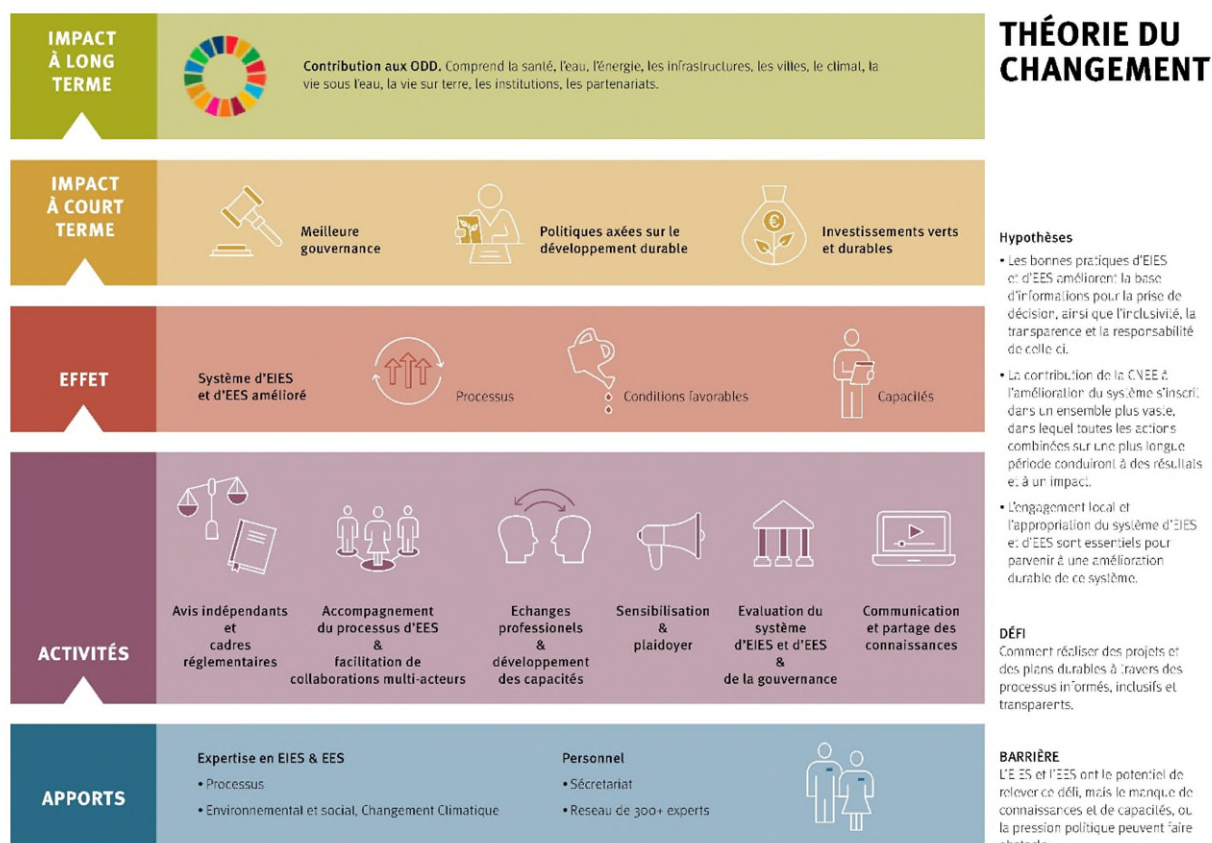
IMPACT À LONG TERME

Contribution aux ODD. Comprend la santé, l'eau, l'énergie, les infrastructures, les villes, le climat, la vie sous l'eau, la vie sur terre, les institutions, les partenariats.

THÉORIE DU CHANGEMENT

IMPACT À COURT TERME

Meilleure gouvernance

Politiques axées sur le développement durable

Investissements verts et durables

EFFET

Système d'EIES et d'EES amélioré

Processus

Conditions favorables

Capacités

ACTIVITÉS

Avis indépendants et cadres réglementaires

Accompagnement du processus d'EES & facilitation de collaborations multi-acteurs

Echanges professionels & développement des capacités

Sensibilisation & plaidoyer

Evaluation du système d'EIES et d'EES & de la gouvernance

Communication et partage des connaissances

APPORTS

Expertise en EIES & EES
• Processus
• Environnemental et social, Changement Climatique

Personnel
• Sécretariat
• Reseau de 300+ experts

Hypothèses
• Les bonnes pratiques d'EIES et d'EES améliorent la base d'informations pour la prise de décision, ainsi que l'inclusivité, la transparence et la responsabilité de celle ci.
• La contribution de la CNEE à l'amélioration du système s'inscrit dans un ensemble plus vaste, dans lequel toutes les actions combinées sur une plus longue période conduiront à des résultats et à un impact.
• L'engagement local et l'appropriation du système d'EIES et d'EES sont essentiels pour parvenir à une amélioration durable de ce système.

DÉFI
Comment réaliser des projets et des plans durables à travers des processus informés, inclusifs et transparents.

BARRIÈRE
L'EIES et l'EES ont le potentiel de relever ce défi, mais le manque de connaissances et de capacités, ou la pression politique peuvent faire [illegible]